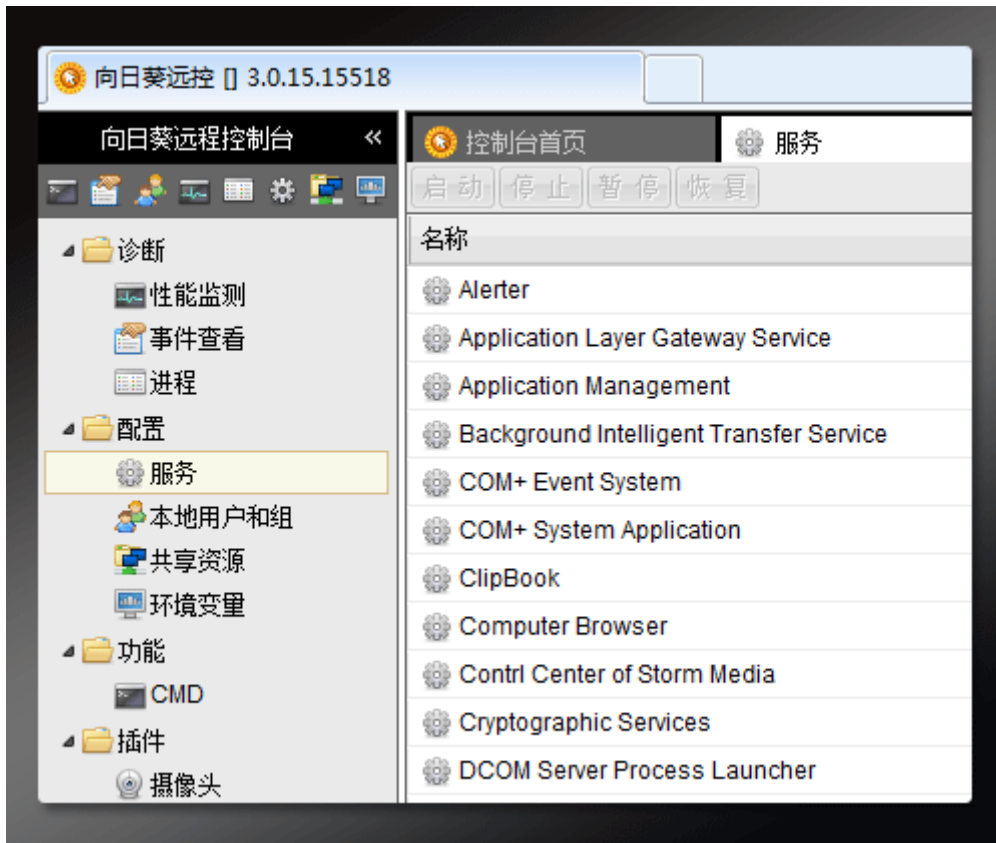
向日葵远控 [] 3.0.15.15518

向日葵远程控制台 «

诊断
性能监测
事件查看
进程
配置
服务
本地用户和组
共享资源
环境变量
功能
CMD
插件
摄像头

控制台首页
服务

启动 停止 暂停 恢复

| 名称 |
|---|
| Alerter |
| Application Layer Gateway Service |
| Application Management |
| Background Intelligent Transfer Service |
| COM+ Event System |
| COM+ System Application |
| ClipBook |
| Computer Browser |
| Contrl Center of Storm Media |
| Cryptographic Services |
| DCOM Server Process Launcher |